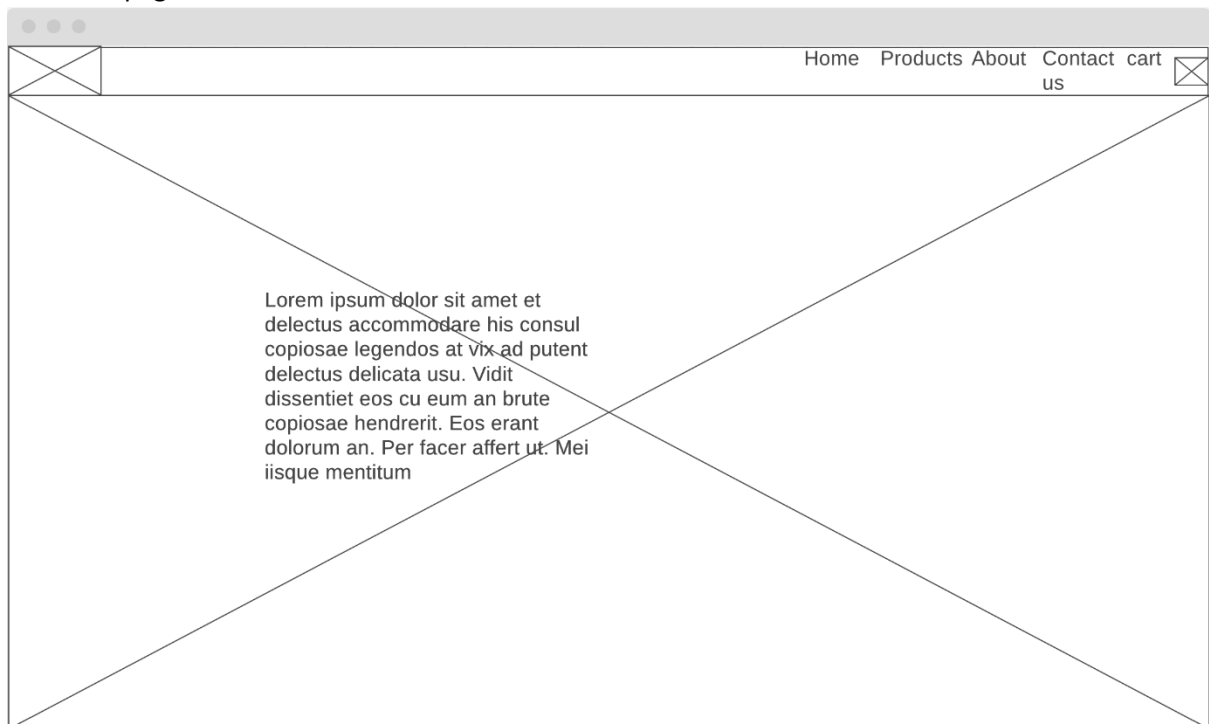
Home Products About Contact us cart

Lorem ipsum dolor sit amet et delectus accommodare his consul copiosae legendos at vix ad putent delectus delicata usu. Vidit dissentiet eos cu eum an brute copiosae hendrerit. Eos erant dolorum an. Per facer affert ut. Mei iisque mentitum